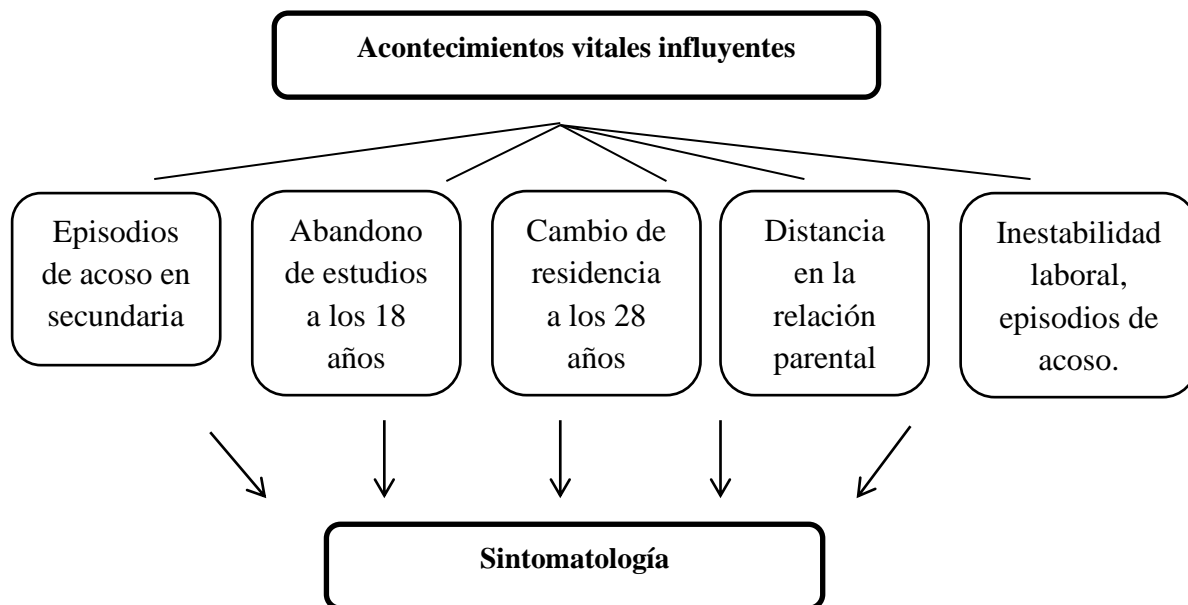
Acontecimientos vitales influyentes

Episodios de acoso en secundaria

Abandono de estudios a los 18 años

Cambio de residencia a los 28 años

Distancia en la relación parental

Inestabilidad laboral, episodios de acoso.

Sintomatología